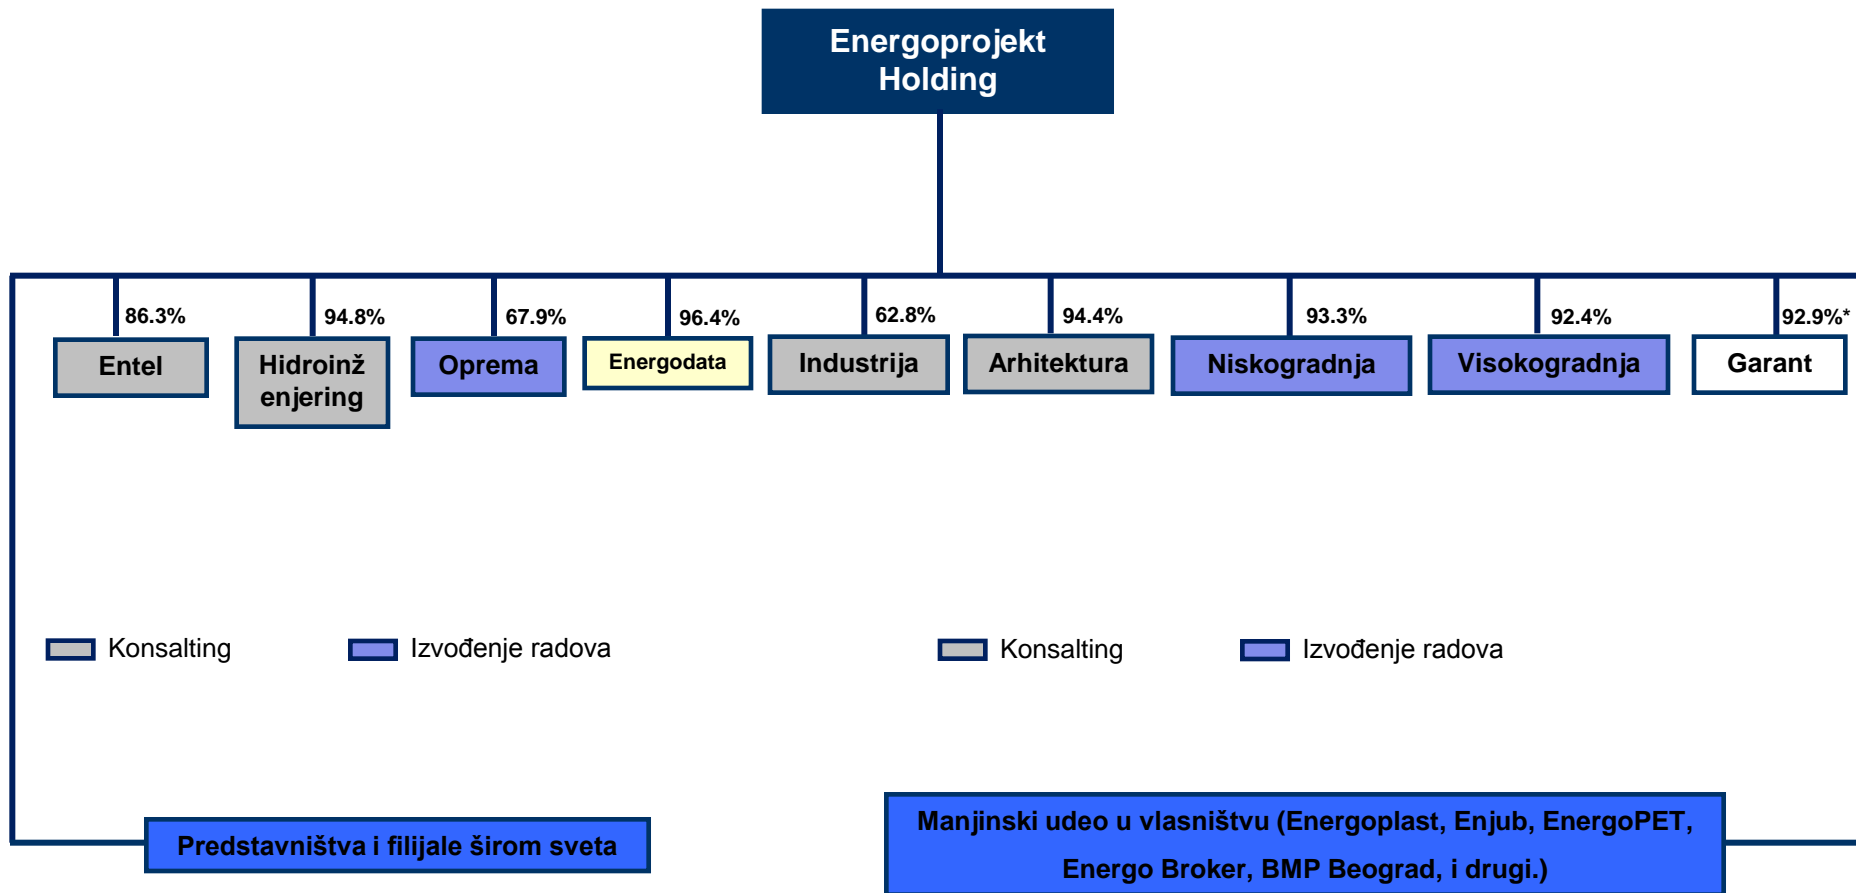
Energoprojekt Holding

86.3%
Entel

94.8%
Hidroinženjering

67.9%
Oprema

96.4%
Energodata

62.8%
Industrija

94.4%
Arhitektura

93.3%
Niskogradnja

92.4%
Visokogradnja

92.9%*
Garant

Konsalting
Izvođenje radova

Konsalting
Izvođenje radova

Predstavništva i filijale širom sveta

Manjinski udeo u vlasništvu (Energoplast, Enjub, EnergoPET, Energo Broker, BMP Beograd, i drugi.)